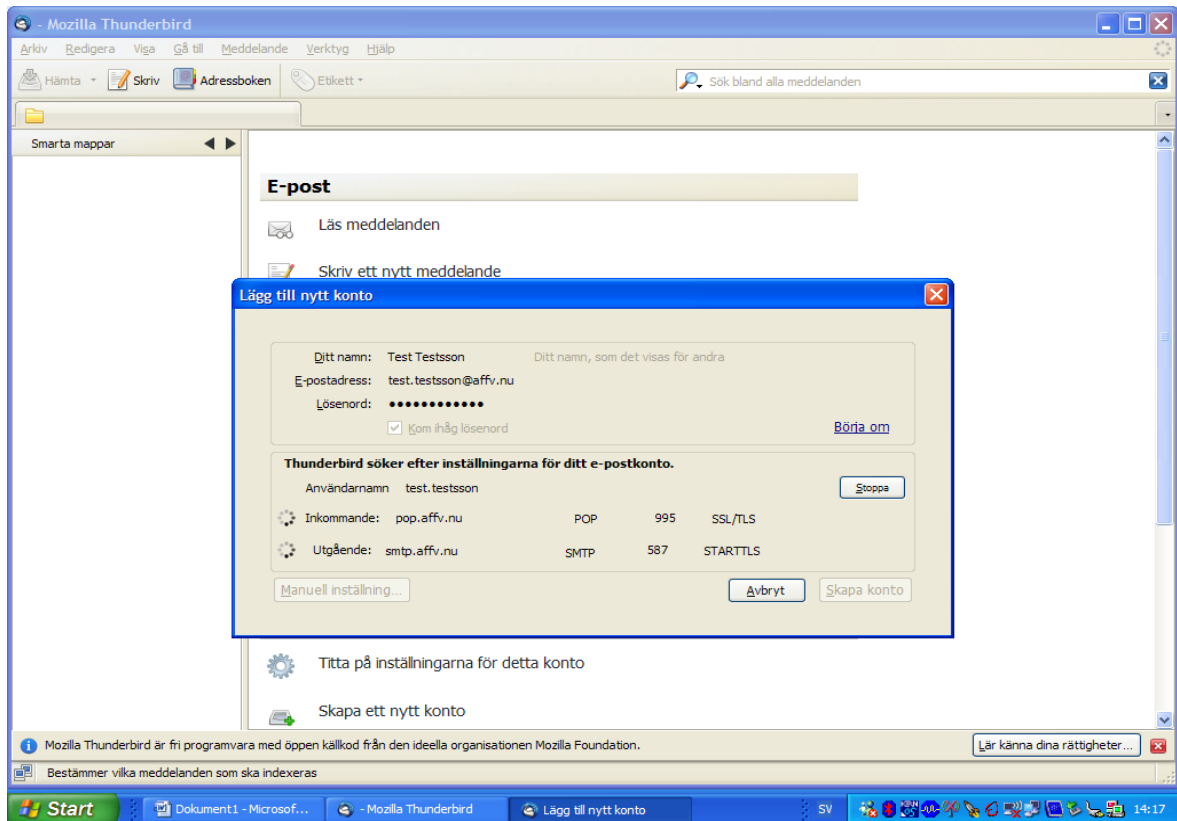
- Mozilla Thunderbird

Arkiv Redigera Visa Gå till Meddelande Verktyg Hjälp

Hämta Skriv Adressboken Etikett Sök bland alla meddelanden

Smarta mappar

E-post

Läs meddelanden

Skriv ett nytt meddelande

Lägg till nytt konto

Ditt namn: Test Testsson Ditt namn, som det visas för andra
E-postadress: test.testsson@affv.nu
Lösenord: ●●●●●●●●●●●●
Kom ihåg lösenord Börja om

Thunderbird söker efter inställningarna för ditt e-postkonto.
Användarnamn test.testsson Stoppa

| Inkommande: | pop.affv.nu | POP | 995 | SSL/TLS |
|---|---|---|---|---|
| Utgående: | smtp.affv.nu | SMTP | 587 | STARTTLS |

Manuell inställning... Avbryt Skapa konto

Titta på inställningarna för detta konto

Skapa ett nytt konto

Mozilla Thunderbird är fri programvara med öppen källkod från den ideella organisationen Mozilla Foundation. Lär känna dina rättigheter...

Bestämmer vilka meddelanden som ska indexeras

Start Dokument1 - Microsof... - Mozilla Thunderbird Lägg till nytt konto SV 14:17